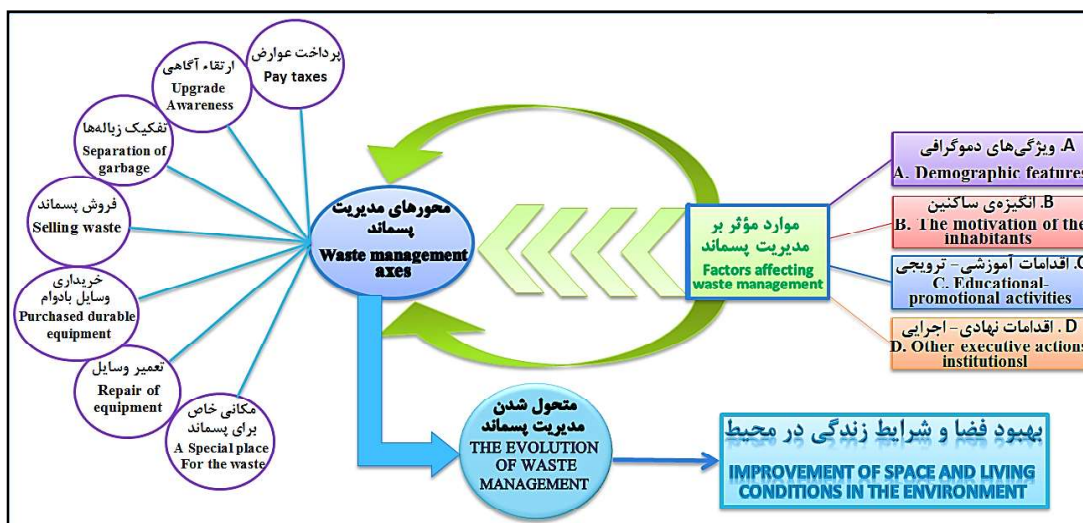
پرداخت عوارض
Pay taxes

ارتقاء آگاهی
Upgrade Awareness

تفکیک زباله‌ها
Separation of garbage

فروش پسماند
Selling waste

خریداری وسایل بادوام
Purchased durable equipment

تعمیر وسایل
Repair of equipment

مکانی خاص برای پسماند
A Special place For the waste

محورهای مدیریت پسماند
Waste management axes

موارد مؤثر بر مدیریت پسماند
Factors affecting waste management

A. ویژگی‌های دموگرافی
A. Demographic features

B. انگیزه‌ی ساکنین
B. The motivation of the inhabitants

C. اقدامات آموزشی- ترویجی
C. Educational-promotional activities

D. اقدامات نهادی- اجرایی
D. Other executive actions institutionsl

متحول شدن مدیریت پسماند
THE EVOLUTION OF WASTE MANAGEMENT

بهبود فضا و شرایط زندگی در محیط
IMPROVEMENT OF SPACE AND LIVING CONDITIONS IN THE ENVIRONMENT